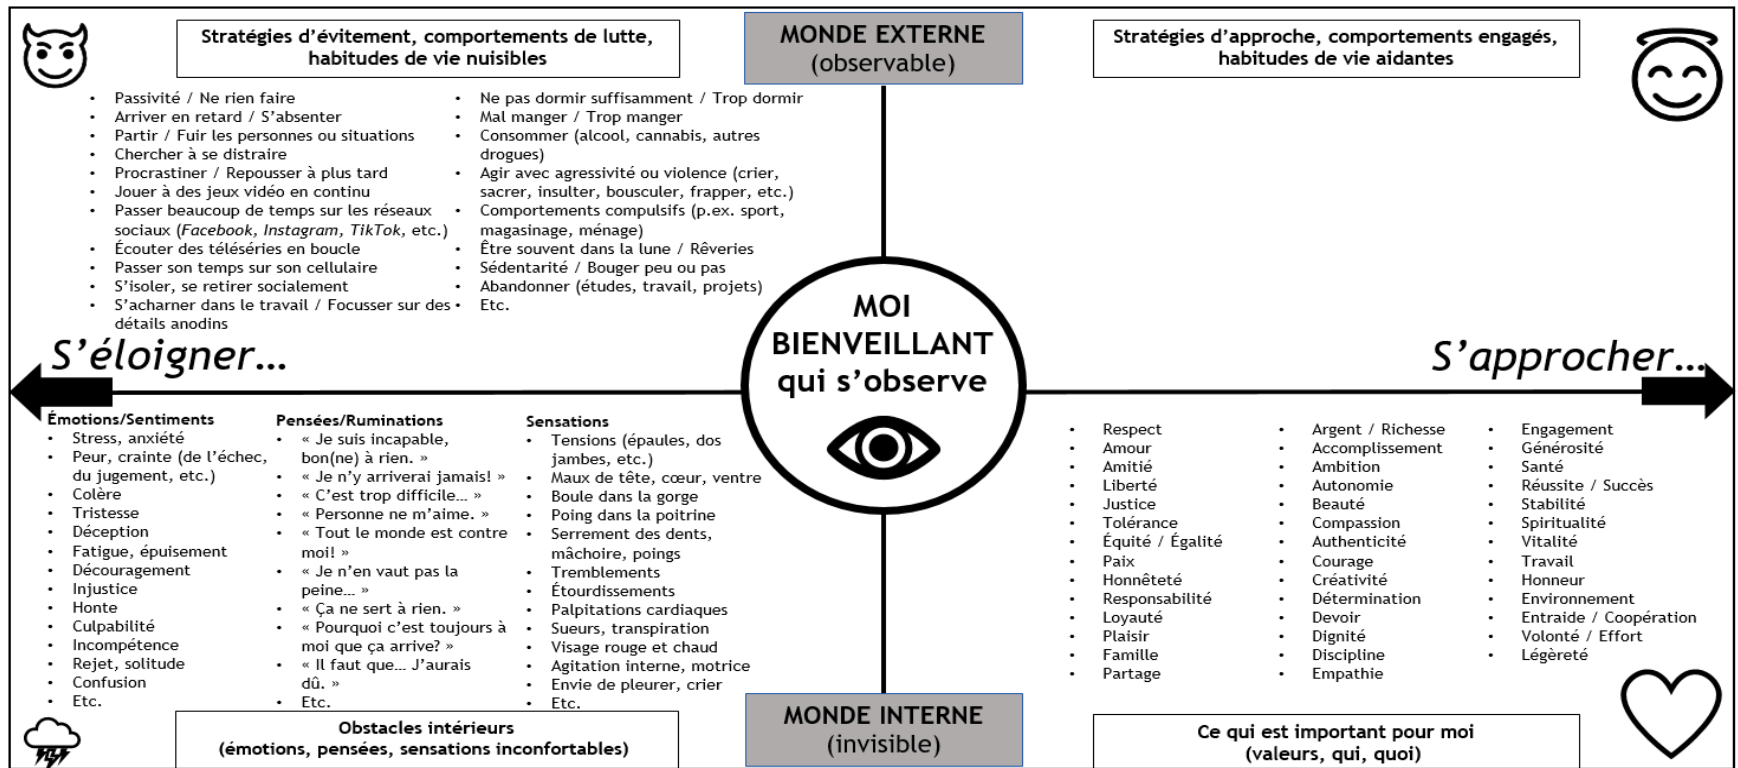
Stratégies d'évitement, comportements de lutte, habitudes de vie nuisibles

MONDE EXTERNE
(observable)

Stratégies d'approche, comportements engagés, habitudes de vie aidantes

- Passivité / Ne rien faire
- Arriver en retard / S'absenter
- Partir / Fuir les personnes ou situations
- Chercher à se distraire
- Procrastiner / Repousser à plus tard
- Jouer à des jeux vidéo en continu
- Passer beaucoup de temps sur les réseaux sociaux (*Facebook*, *Instagram*, *TikTok*, etc.)
- Écouter des téléséries en boucle
- Passer son temps sur son cellulaire
- S'isoler, se retirer socialement
- S'acharner dans le travail / Focusser sur des détails anodins

- Ne pas dormir suffisamment / Trop dormir
- Mal manger / Trop manger
- Consommer (alcool, cannabis, autres drogues)
- Agir avec agressivité ou violence (crier, sacrer, insulter, bousculer, frapper, etc.)
- Comportements compulsifs (p.ex. sport, magasinage, ménage)
- Être souvent dans la lune / Rêveries
- Sédentarité / Bouger peu ou pas
- Abandonner (études, travail, projets)
- Etc.

S'éloigner…

MOI
BIENVEILLANT
qui s'observe

S'approcher…

Émotions/Sentiments
- Stress, anxiété
- Peur, crainte (de l'échec, du jugement, etc.)
- Colère
- Tristesse
- Déception
- Fatigue, épuisement
- Découragement
- Injustice
- Honte
- Culpabilité
- Incompétence
- Rejet, solitude
- Confusion
- Etc.

Pensées/Ruminations
- « Je suis incapable, bon(ne) à rien. »
- « Je n'y arriverai jamais! »
- « C'est trop difficile… »
- « Personne ne m'aime. »
- « Tout le monde est contre moi! »
- « Je n'en vaut pas la peine… »
- « Ça ne sert à rien. »
- « Pourquoi c'est toujours à moi que ça arrive? »
- « Il faut que… J'aurais dû. »
- Etc.

Sensations
- Tensions (épaules, dos jambes, etc.)
- Maux de tête, cœur, ventre
- Boule dans la gorge
- Poing dans la poitrine
- Serrement des dents, mâchoire, poings
- Tremblements
- Étourdissements
- Palpitations cardiaques
- Sueurs, transpiration
- Visage rouge et chaud
- Agitation interne, motrice
- Envie de pleurer, crier
- Etc.

- Respect
- Amour
- Amitié
- Liberté
- Justice
- Tolérance
- Équité / Égalité
- Paix
- Honnêteté
- Responsabilité
- Loyauté
- Plaisir
- Famille
- Partage

- Argent / Richesse
- Accomplissement
- Ambition
- Autonomie
- Beauté
- Compassion
- Authenticité
- Courage
- Créativité
- Détermination
- Devoir
- Dignité
- Discipline
- Empathie

- Engagement
- Générosité
- Santé
- Réussite / Succès
- Stabilité
- Spiritualité
- Vitalité
- Travail
- Honneur
- Environnement
- Entraide / Coopération
- Volonté / Effort
- Légèreté

Obstacles intérieurs
(émotions, pensées, sensations inconfortables)

MONDE INTERNE
(invisible)

Ce qui est important pour moi
(valeurs, qui, quoi)